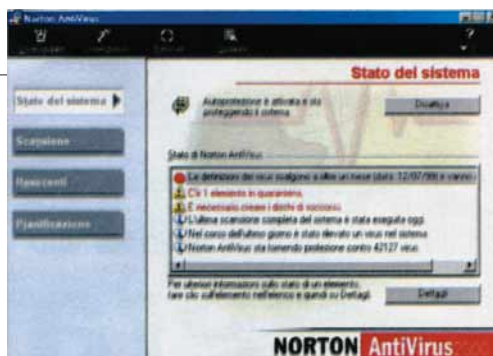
Norton AntiVirus

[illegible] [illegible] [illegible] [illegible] ?

Stato del sistema

Stato del sistema

Scansione

Rapporti

Pianificazione

Autoprotezione è attivata e sta proteggendo il sistema.

Disattiva

Stato di Norton AntiVirus

Le definizioni dei virus risalgono a oltre un mese (data: 12/07/99) e vanno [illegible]

C'è 1 elemento in quarantena.

È necessario creare i dischi di soccorso.

L'ultima scansione completa del sistema è stata eseguita oggi.

Nel corso dell'ultimo giorno è stato rilevato un virus nel sistema.

Norton AntiVirus sta fornendo protezione contro 42127 virus.

Per ulteriori informazioni sullo stato di un elemento, fare clic sull'elemento nell'elenco e quindi su Dettagli.

Dettagli

NORTON AntiVirus